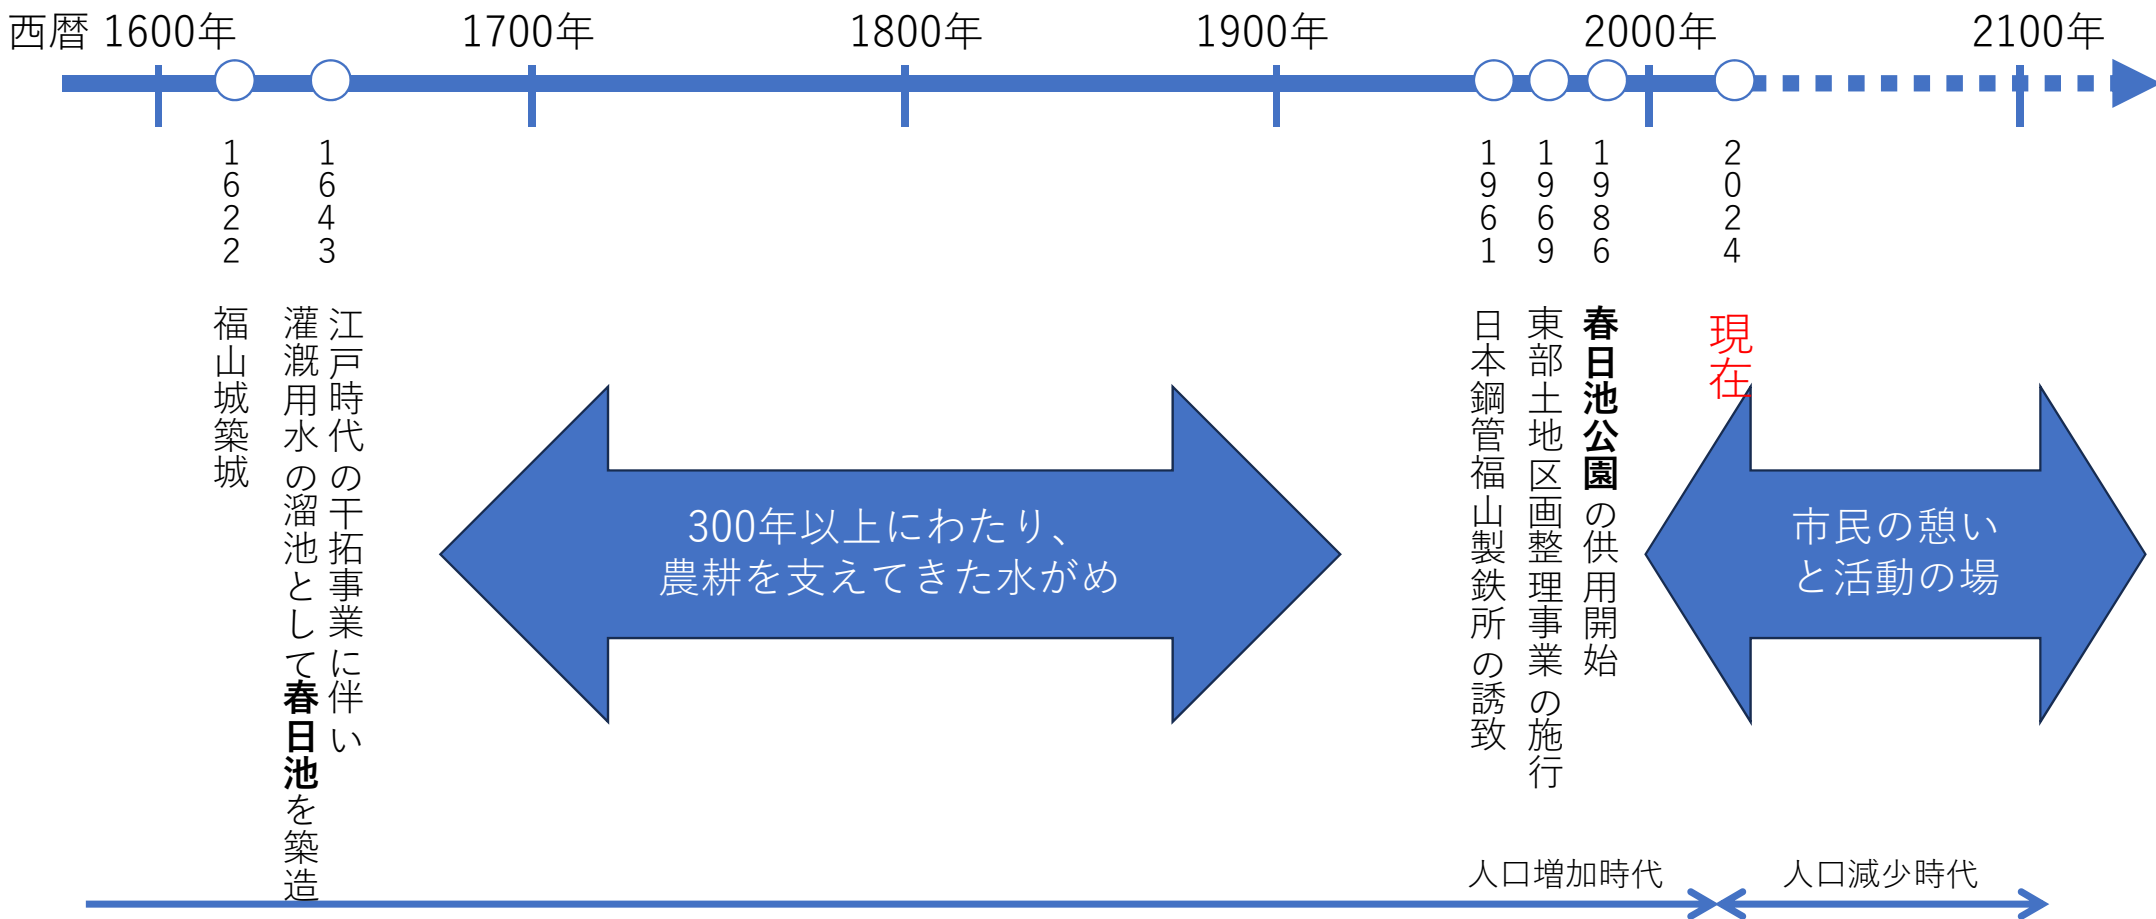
西暦 1600年

1700年

1800年

1900年

2000年

2100年

1622

福山城築城

1643

江戸時代の干拓事業に伴い

灌漑用水の溜池として春日池を築造

300年以上にわたり、
農耕を支えてきた水がめ

1961

日本鋼管福山製鉄所の誘致

1969

東部土地区画整理事業の施行

1986

春日池公園の供用開始

2024

現在

市民の憩い
と活動の場

人口増加時代

人口減少時代